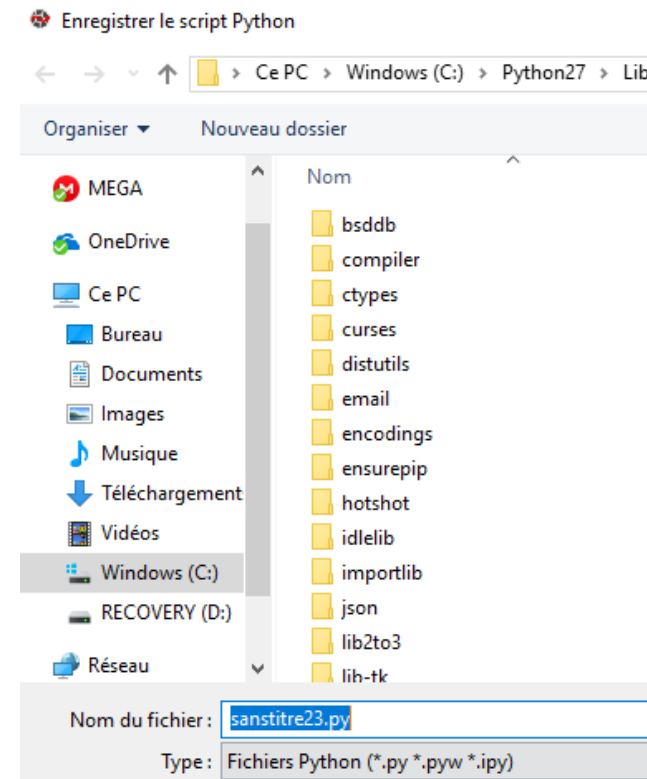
Enregistrer le script Python

Ce PC > Windows (C:) > Python27 > Lib

Organiser ▾ Nouveau dossier

MEGA
OneDrive
Ce PC
Bureau
Documents
Images
Musique
Téléchargement
Vidéos
Windows (C:)
RECOVERY (D:)
Réseau

Nom
bsddb
compiler
ctypes
curses
distutils
email
encodings
ensurepip
hotshot
idlelib
importlib
json
lib2to3
lib-tk

Nom du fichier : sanstitre23.py
Type : Fichiers Python (*.py *.pyw *.ipy)